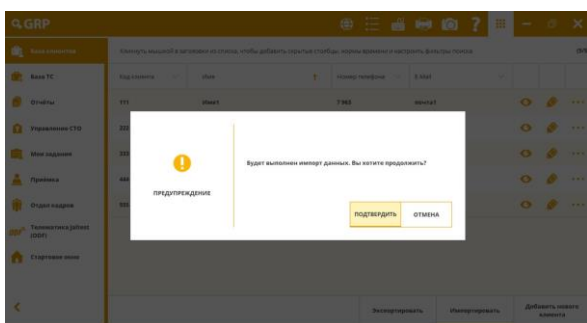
GRP

База клиентов
База ТС
Отчёты
Управление СТО
Мои задания
Приёмка
Отдел кадров
Телематика (Jaltest OBD)
Стартовое меню

Щелкнуть мышкой в заголовке из списка, чтобы добавить скрытые столбцы, кнопки времени и настроить фильтры поиска.

| Код клиента | Имя | Номер телефона | E-Mail |
|---|---|---|---|
| 111 | Имя1 | 7365 | почта1 |
| 222 | | | |
| 333 | | | |
| 444 | | | |
| 555 | | | |

ПРЕДУПРЕЖДЕНИЕ

Будет выполнен импорт данных. Вы хотите продолжить?

ПОДТВЕРДИТЬ
ОТМЕНА

Экспортировать
Импортировать
Добавить нового клиента